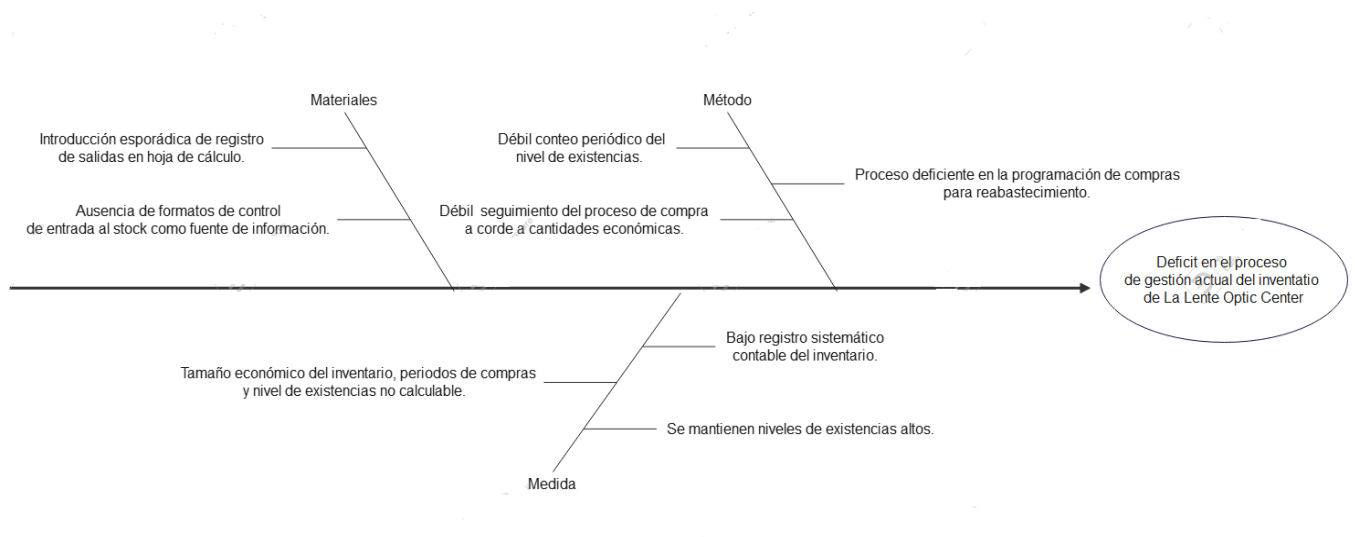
Materiales

Introducción esporádica de registro de salidas en hoja de cálculo.

Ausencia de formatos de control de entrada al stock como fuente de información.

Método

Débil conteo periódico del nivel de existencias.

Proceso deficiente en la programación de compras para reabastecimiento.

Débil seguimiento del proceso de compra a corde a cantidades económicas.

Deficit en el proceso de gestión actual del inventatio de La Lente Optic Center

Bajo registro sistemático contable del inventario.

Tamaño económico del inventario, periodos de compras y nivel de existencias no calculable.

Se mantienen niveles de existencias altos.

Medida